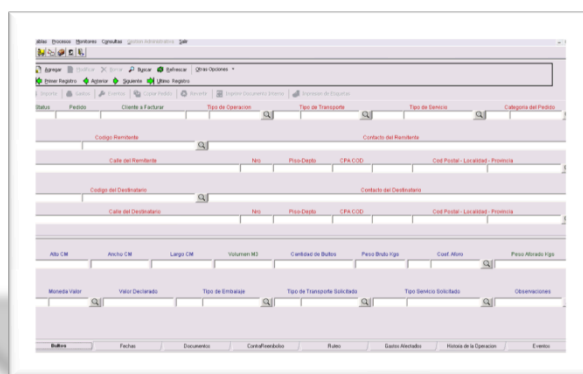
Tablas Procesos Monitoreo Consultas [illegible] Salir

Agregar Modificar Borrar Buscar Refrescar Otras Opciones

Primer Registro Anterior Siguiente Ultimo Registro

Imprimir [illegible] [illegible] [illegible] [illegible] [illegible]

Status Pedido Cliente a Facturar Tipo de Operacion Tipo de Transporte Tipo de Servicio Categoria del Pedido

Codigo Remitente Contacto del Remitente

Calle del Remitente Nro Piso-Depto CPA COD Cod Postal - Localidad - Provincia

Codigo del Destinatario Contacto del Destinatario

Calle del Destinatario Nro Piso-Depto CPA COD Cod Postal - Localidad - Provincia

Alto CM Ancho CM Largo CM Volumen M3 Cantidad de Bultos Peso Bruto Kgs Coef. Aforo Peso Aforado Kgs

Moneda Valor Valor Declarado Tipo de Embalaje Tipo de Transporte Solicitado Tipo Servicio Solicitado Observaciones

Bultos Fechas Documentos ContraReembolso Rutas Gastos Afectados Historia de la Operacion Eventos